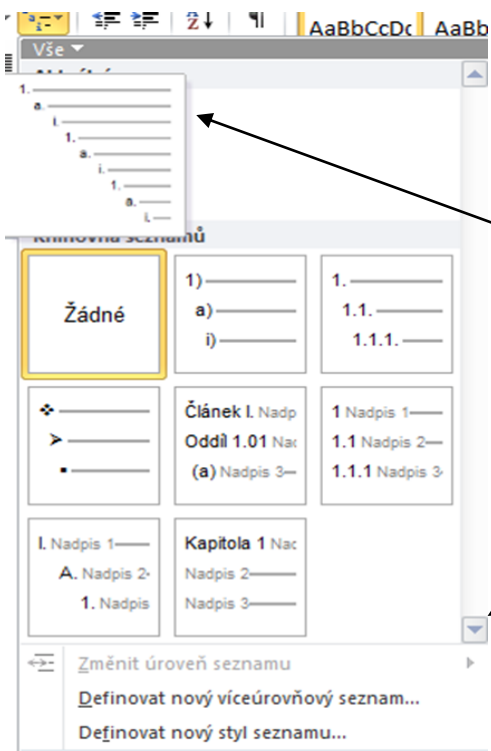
AaBbCcDc AaBb

Vše

1.
a.
i.
1.
a.
i.
1.
a.
i.

Knihovna seznamů

Žádné

1)
a)
i)

1.
1.1.
1.1.1.

Článek I. Nadp
Oddíl 1.01 Nad
(a) Nadpis 3

1 Nadpis 1
1.1 Nadpis 2
1.1.1 Nadpis 3

I. Nadpis 1
A. Nadpis 2
1. Nadpis

Kapitola 1 Nad
Nadpis 2
Nadpis 3

Změnit úroveň seznamu
Definovat nový víceúrovňový seznam...
Definovat nový styl seznamu...